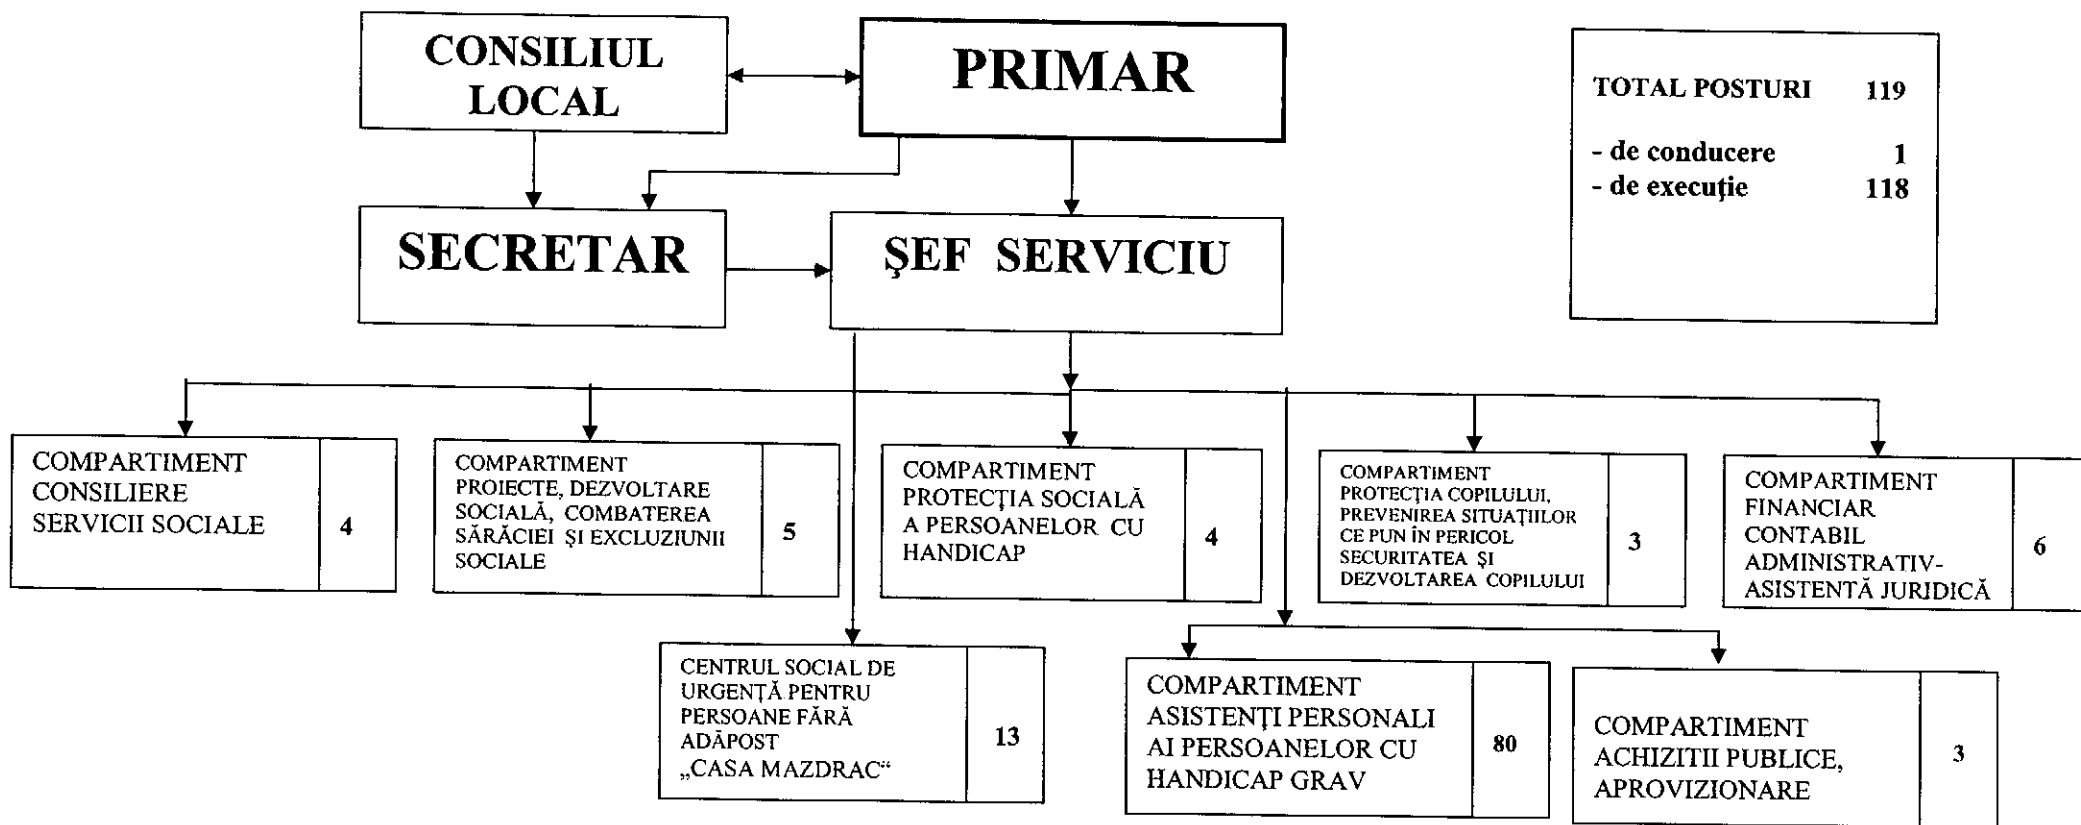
CONSILIUL LOCAL

PRIMAR

TOTAL POSTURI 119

- de conducere 1
- de execuţie 118

SECRETAR

ŞEF SERVICIU

COMPARTIMENT CONSILIERE SERVICII SOCIALE | 4

COMPARTIMENT PROIECTE, DEZVOLTARE SOCIALĂ, COMBATEREA SĂRĂCIEI ŞI EXCLUZIUNII SOCIALE | 5

COMPARTIMENT PROTECŢIA SOCIALĂ A PERSOANELOR CU HANDICAP | 4

COMPARTIMENT PROTECŢIA COPILULUI, PREVENIREA SITUAŢIILOR CE PUN ÎN PERICOL SECURITATEA ŞI DEZVOLTAREA COPILULUI | 3

COMPARTIMENT FINANCIAR CONTABIL ADMINISTRATIV-ASISTENTĂ JURIDICĂ | 6

CENTRUL SOCIAL DE URGENŢĂ PENTRU PERSOANE FĂRĂ ADĂPOST „CASA MAZDRAC“ | 13

COMPARTIMENT ASISTENŢI PERSONALI AI PERSOANELOR CU HANDICAP GRAV | 80

COMPARTIMENT ACHIZITII PUBLICE, APROVIZIONARE | 3